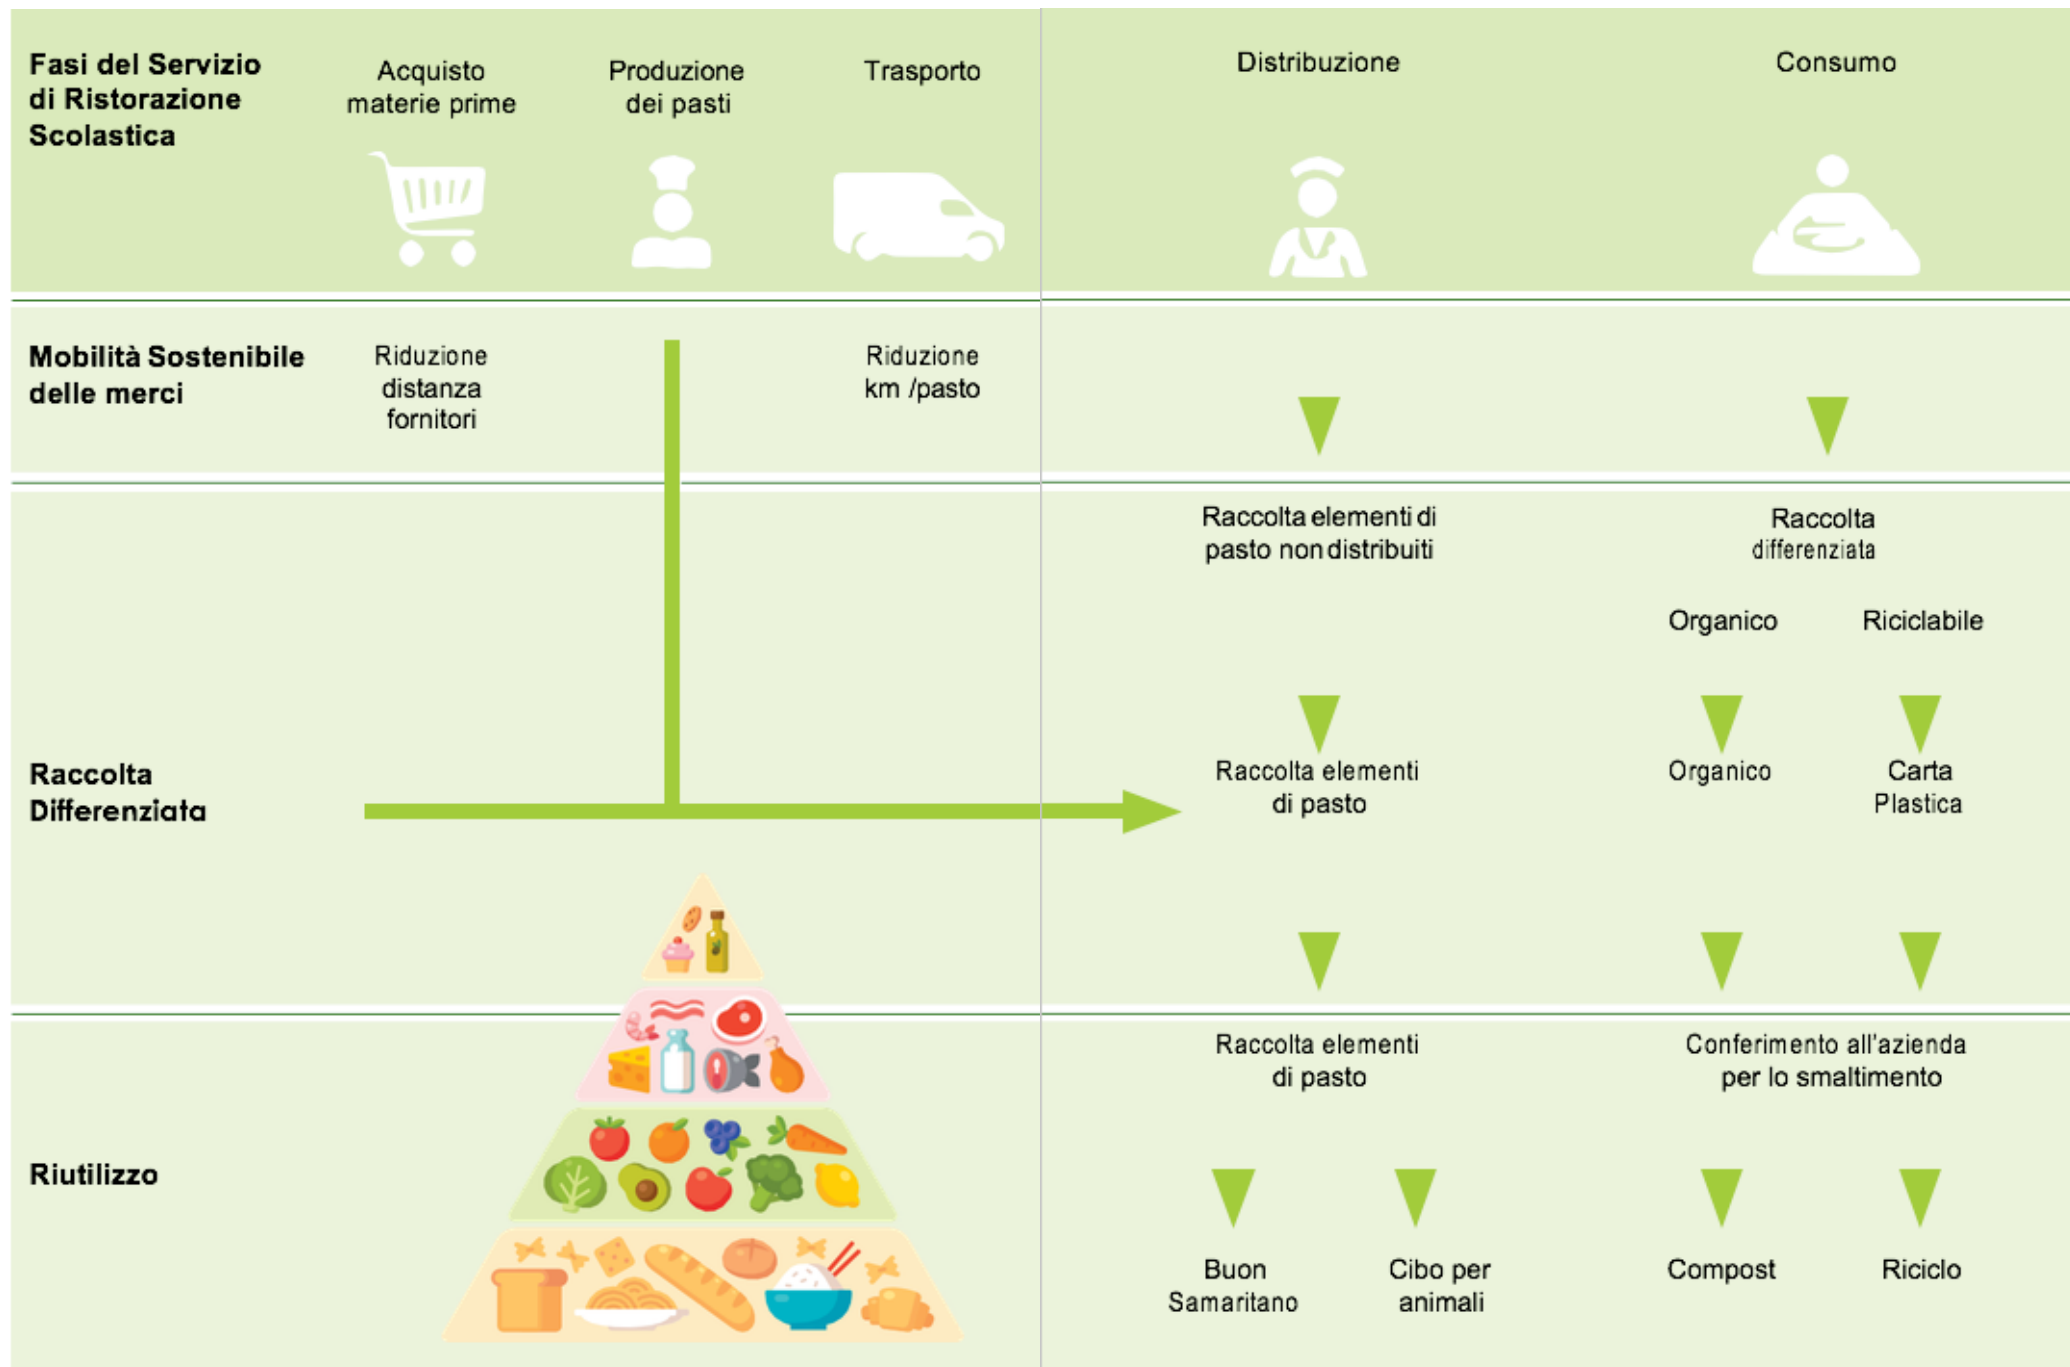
Fasi del Servizio di Ristorazione Scolastica

Acquisto materie prime

Produzione dei pasti

Trasporto

Distribuzione

Consumo

Mobilità Sostenibile delle merci

Riduzione distanza fornitori

Riduzione km /pasto

Raccolta elementi di pasto non distribuiti

Raccolta differenziata

Organico

Riciclabile

Raccolta Differenziata

Raccolta elementi di pasto

Organico

Carta Plastica

Riutilizzo

Raccolta elementi di pasto

Conferimento all'azienda per lo smaltimento

Buon Samaritano

Cibo per animali

Compost

Riciclo